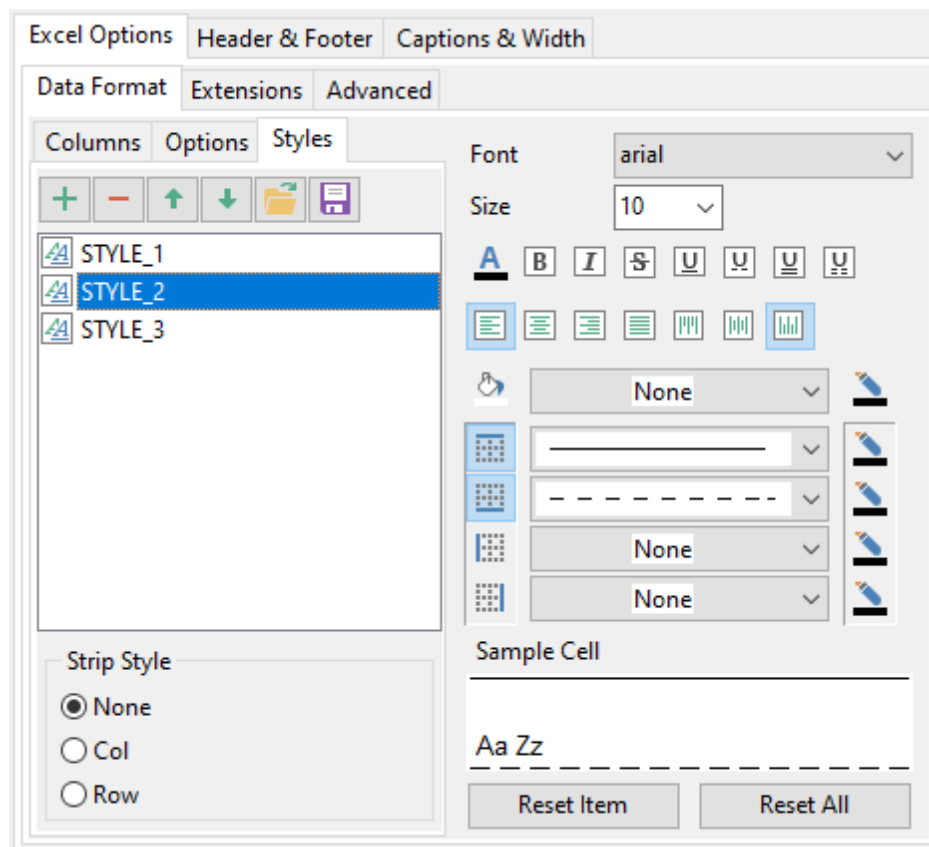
Excel Options
Header & Footer
Captions & Width
Data Format
Extensions
Advanced
Columns
Options
Styles
STYLE_1
STYLE_2
STYLE_3
Strip Style
None
Col
Row
Font
arial
Size
10
A
B
I
S
U
U
U
U
None
None
None
Sample Cell
Aa Zz
Reset Item
Reset All